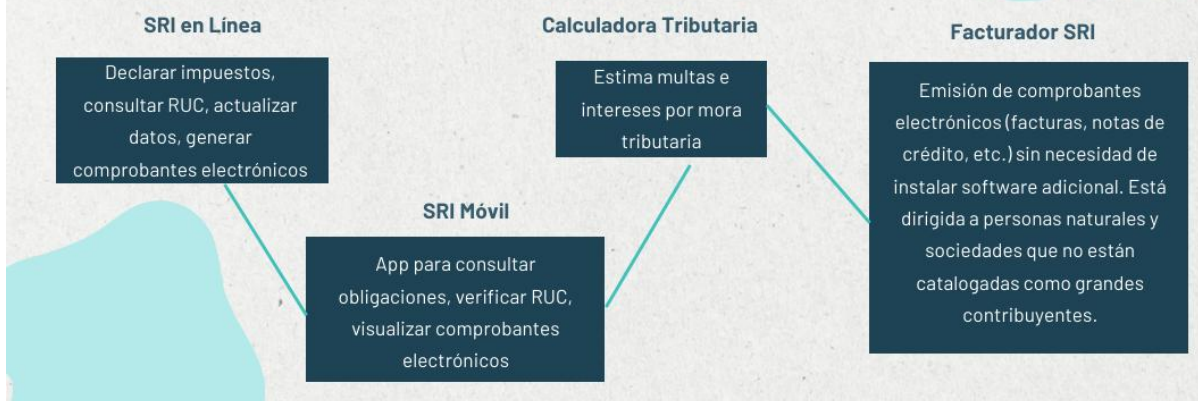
SRI en Línea

Declarar impuestos, consultar RUC, actualizar datos, generar comprobantes electrónicos

Calculadora Tributaria

Estima multas e intereses por mora tributaria

Facturador SRI

Emisión de comprobantes electrónicos (facturas, notas de crédito, etc.) sin necesidad de instalar software adicional. Está dirigida a personas naturales y sociedades que no están catalogadas como grandes contribuyentes.

SRI Móvil

App para consultar obligaciones, verificar RUC, visualizar comprobantes electrónicos